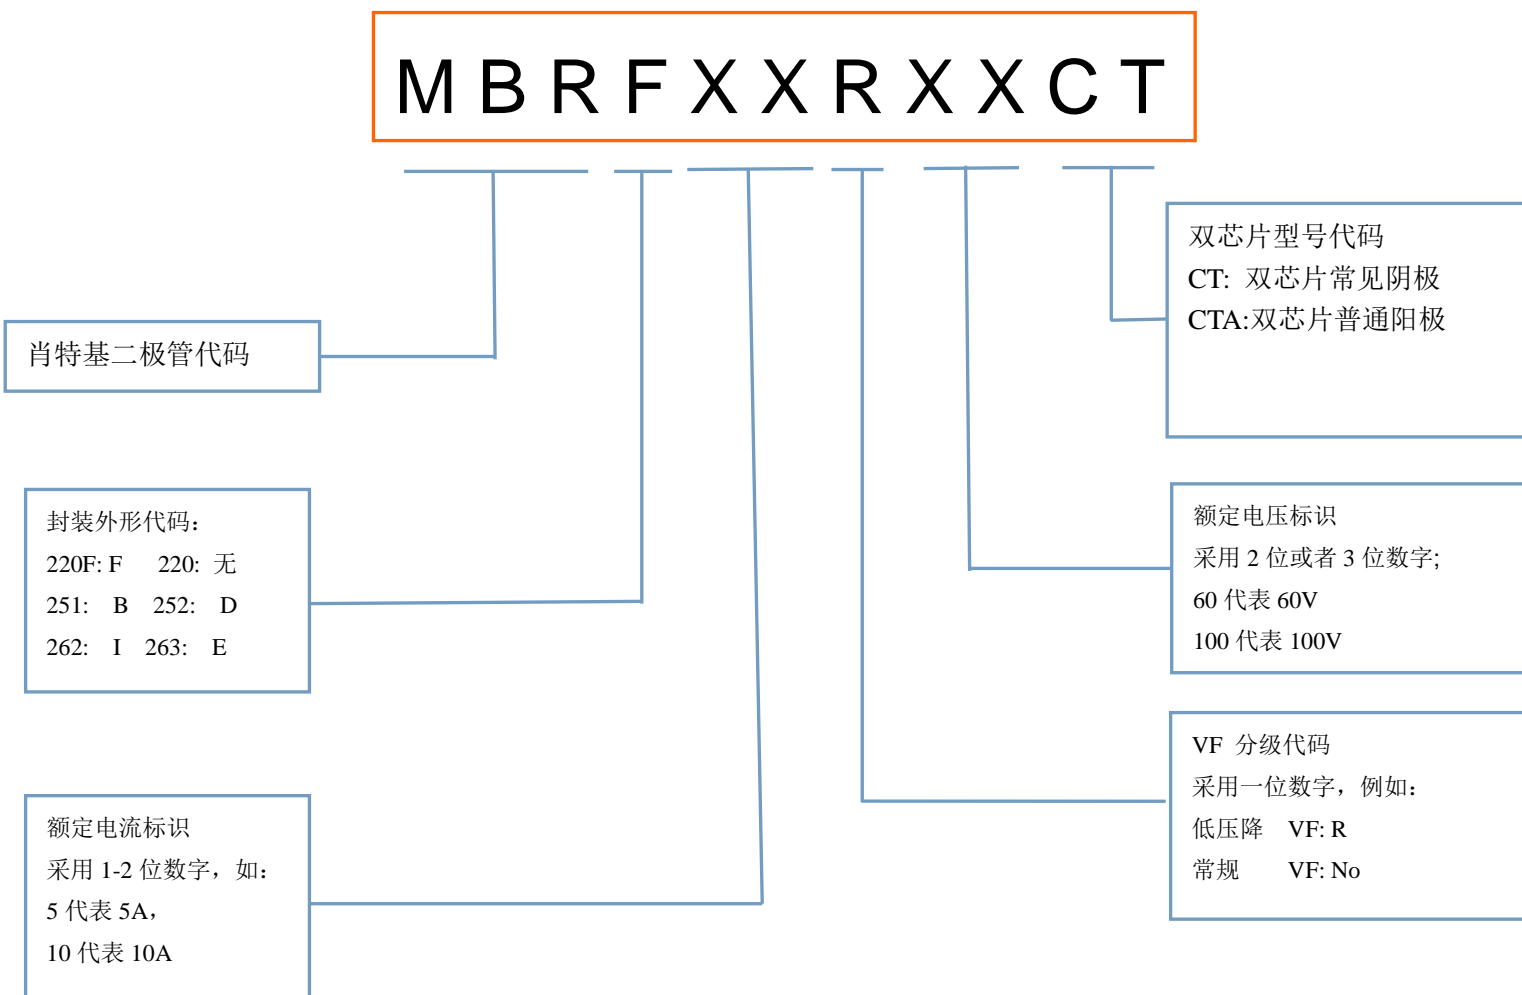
MBRFXXRXXCT

肖特基二极管代码

封装外形代码：
220F: F　220: 无
251: B　252: D
262: I　263: E

额定电流标识
采用 1-2 位数字，如：
5 代表 5A，
10 代表 10A

双芯片型号代码
CT: 双芯片常见阴极
CTA:双芯片普通阳极

额定电压标识
采用 2 位或者 3 位数字;
60 代表 60V
100 代表 100V

VF 分级代码
采用一位数字，例如：
低压降　VF: R
常规　VF: No